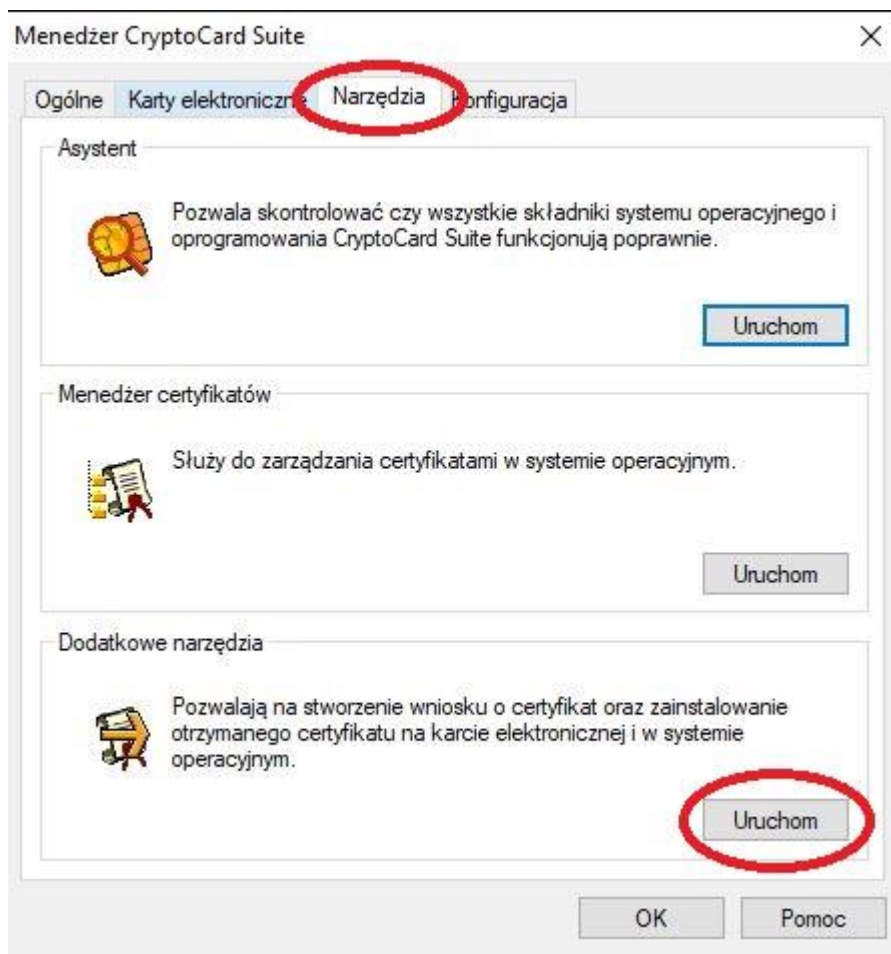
Menedżer CryptoCard Suite

×

Ogólne | Karty elektroniczn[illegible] | Narzędzia | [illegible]onfiguracja

Asystent

Pozwala skontrolować czy wszystkie składniki systemu operacyjnego i oprogramowania CryptoCard Suite funkcjonują poprawnie.

Uruchom

Menedżer certyfikatów

Służy do zarządzania certyfikatami w systemie operacyjnym.

Uruchom

Dodatkowe narzędzia

Pozwalają na stworzenie wniosku o certyfikat oraz zainstalowanie otrzymanego certyfikatu na karcie elektronicznej i w systemie operacyjnym.

Uruchom

OK

Pomoc